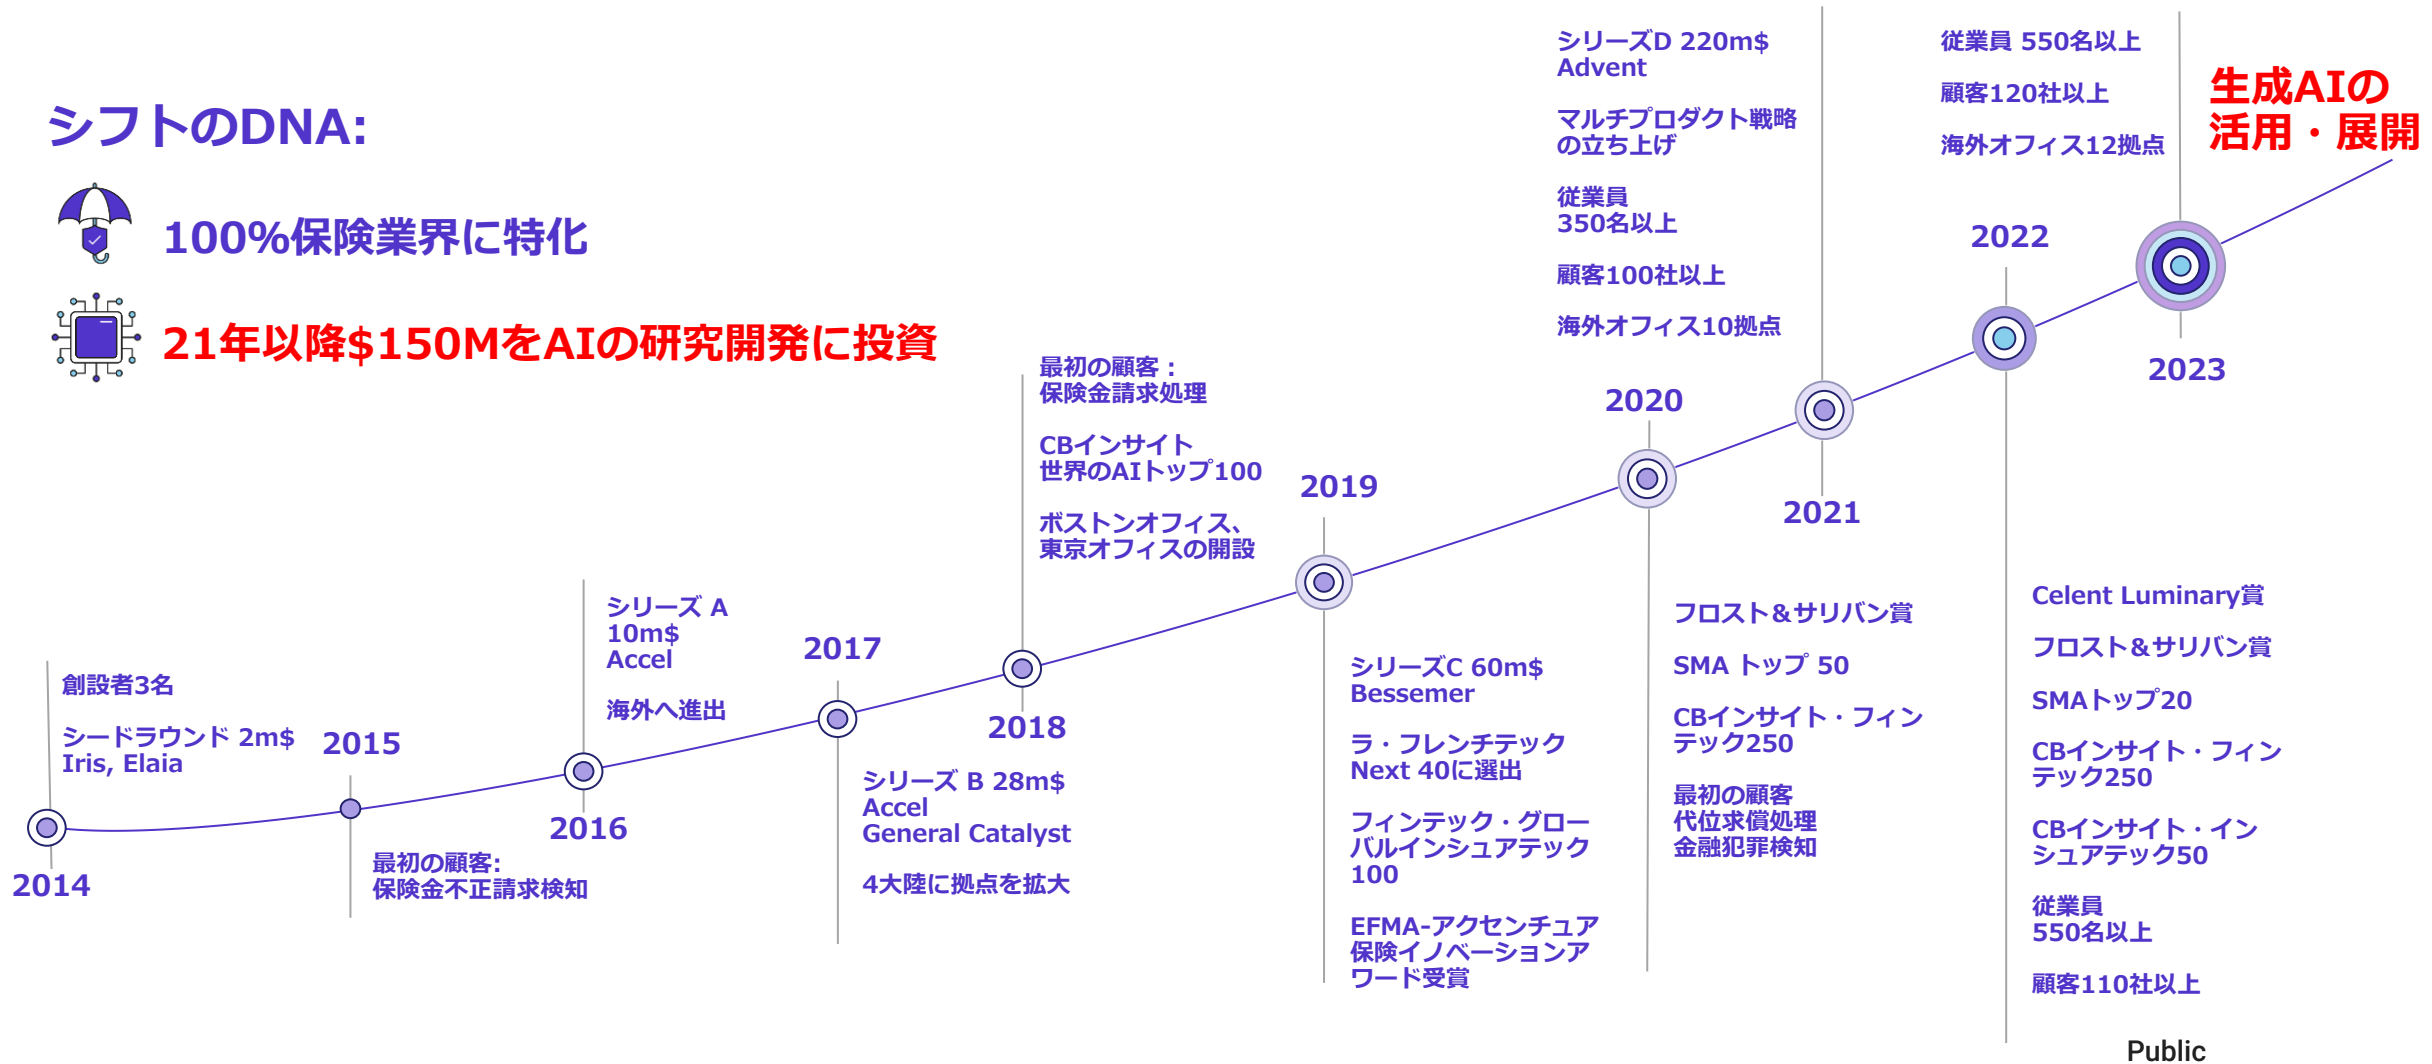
シフトのDNA:

100%保険業界に特化

21年以降$150MをAIの研究開発に投資

2014

創設者3名

シードラウンド 2m$
Iris, Elaia

2015

最初の顧客:
保険金不正請求検知

2016

シリーズ A
10m$
Accel

海外へ進出

2017

シリーズ B 28m$
Accel
General Catalyst

4大陸に拠点を拡大

2018

最初の顧客：
保険金請求処理

CBインサイト
世界のAIトップ100

ボストンオフィス、
東京オフィスの開設

2019

シリーズC 60m$
Bessemer

ラ・フレンチテック
Next 40に選出

フィンテック・グローバルインシュアテック100

EFMA-アクセンチュア保険イノベーションアワード受賞

2020

フロスト&サリバン賞

SMA トップ 50

CBインサイト・フィンテック250

最初の顧客
代位求償処理
金融犯罪検知

2021

シリーズD 220m$
Advent

マルチプロダクト戦略の立ち上げ

従業員
350名以上

顧客100社以上

海外オフィス10拠点

2022

Celent Luminary賞

フロスト&サリバン賞

SMAトップ20

CBインサイト・フィンテック250

CBインサイト・インシュアテック50

従業員
550名以上

顧客110社以上

2023

従業員 550名以上

顧客120社以上

海外オフィス12拠点

生成AIの
活用・展開

Public